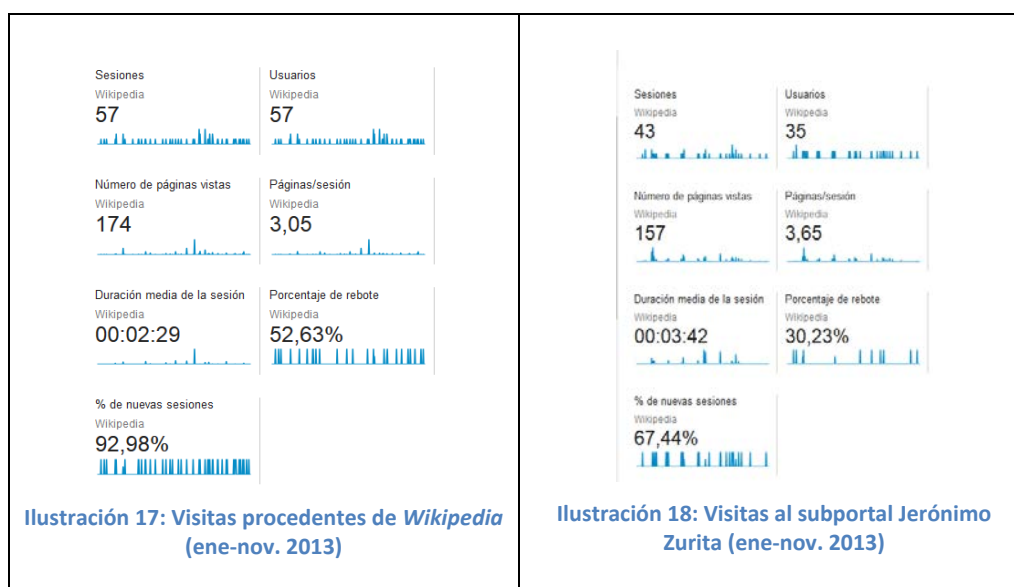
Sesiones
Wikipedia
57

Usuarios
Wikipedia
57

Número de páginas vistas
Wikipedia
174

Páginas/sesión
Wikipedia
3,05

Duración media de la sesión
Wikipedia
00:02:29

Porcentaje de rebote
Wikipedia
52,63%

% de nuevas sesiones
Wikipedia
92,98%

**Ilustración 17: Visitas procedentes de *Wikipedia* (ene-nov. 2013)**

Sesiones
Wikipedia
43

Usuarios
Wikipedia
35

Número de páginas vistas
Wikipedia
157

Páginas/sesión
Wikipedia
3,65

Duración media de la sesión
Wikipedia
00:03:42

Porcentaje de rebote
Wikipedia
30,23%

% de nuevas sesiones
Wikipedia
67,44%

**Ilustración 18: Visitas al subportal Jerónimo Zurita (ene-nov. 2013)**